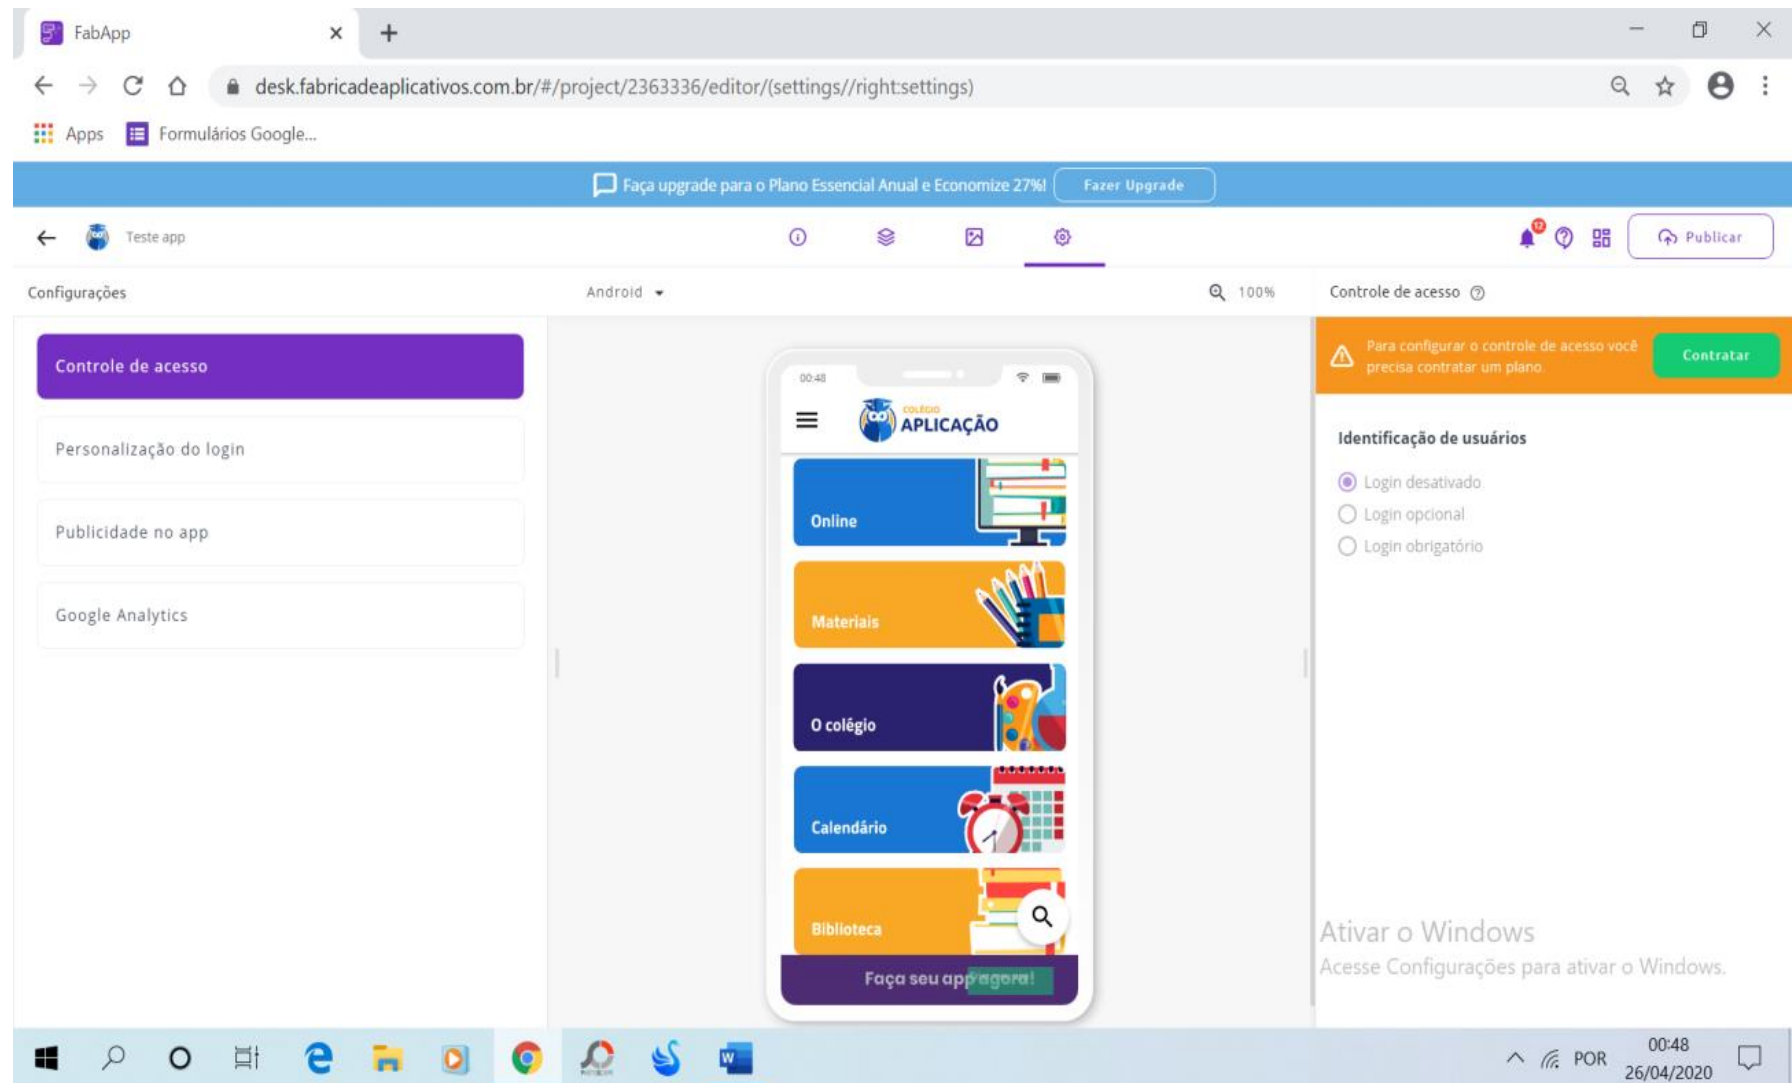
FabApp

desk.fabricadeaplicativos.com.br/#/project/2363336/editor/(settings//right:settings)

Apps Formulários Google...

Faça upgrade para o Plano Essencial Anual e Economize 27%! Fazer Upgrade

Teste app

Publicar

Configurações

Android

100%

Controle de acesso

Controle de acesso

Personalização do login

Publicidade no app

Google Analytics

00:48

COLÉGIO APLICAÇÃO

Online

Materiais

O colégio

Calendário

Biblioteca

Faça seu app agora!

Para configurar o controle de acesso você precisa contratar um plano.

Contratar

Identificação de usuários

Login desativado

Login opcional

Login obrigatório

Ativar o Windows

Acesse Configurações para ativar o Windows.

POR

00:48

26/04/2020